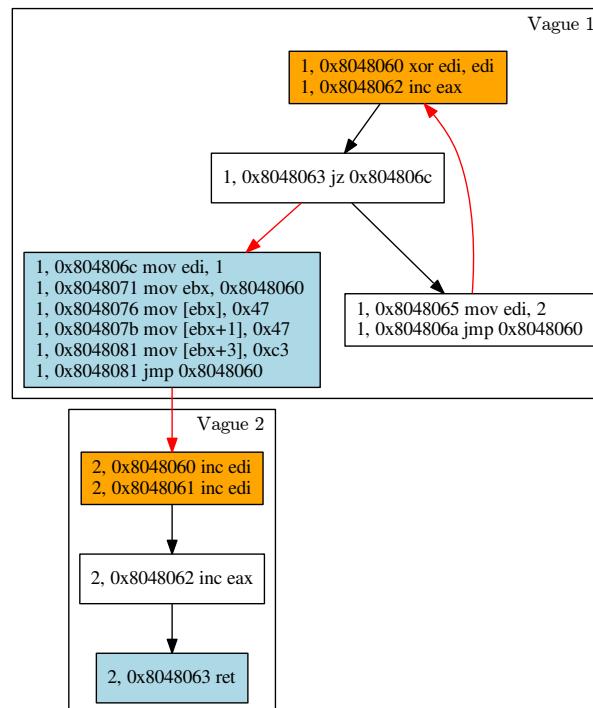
Vague 1

1, 0x8048060 xor edi, edi
1, 0x8048062 inc eax

1, 0x8048063 jz 0x804806c

1, 0x804806c mov edi, 1
1, 0x8048071 mov ebx, 0x8048060
1, 0x8048076 mov [ebx], 0x47
1, 0x804807b mov [ebx+1], 0x47
1, 0x8048081 mov [ebx+3], 0xc3
1, 0x8048081 jmp 0x8048060

1, 0x8048065 mov edi, 2
1, 0x804806a jmp 0x8048060

Vague 2

2, 0x8048060 inc edi
2, 0x8048061 inc edi

2, 0x8048062 inc eax

2, 0x8048063 ret